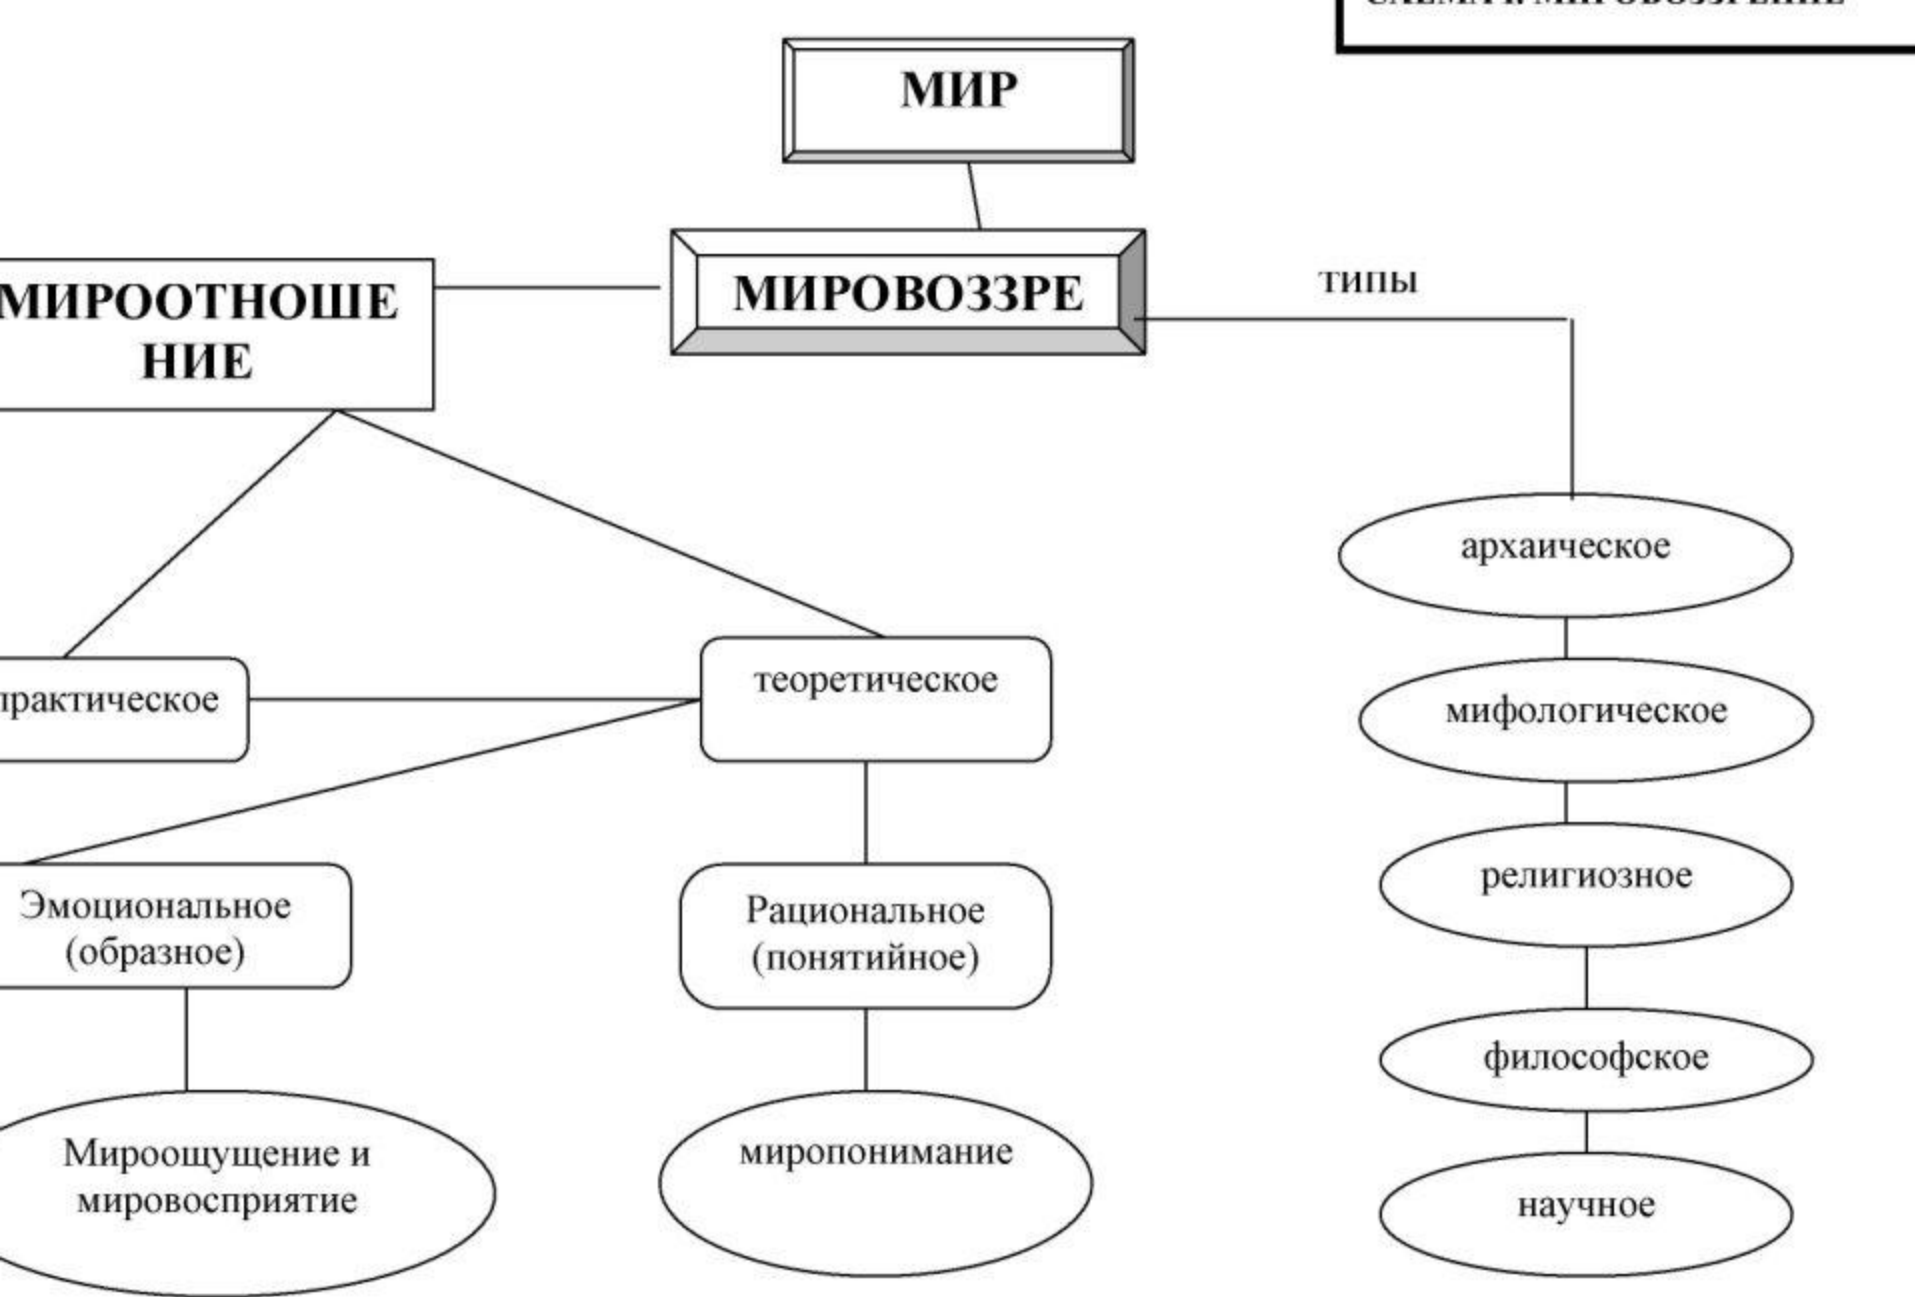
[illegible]

МИР

МИРООТНОШЕНИЕ

МИРОВОЗЗРЕ

типы

архаическое

мифологическое

религиозное

философское

научное

практическое

теоретическое

Эмоциональное (образное)

Рациональное (понятийное)

Мироощущение и мировосприятие

миропонимание